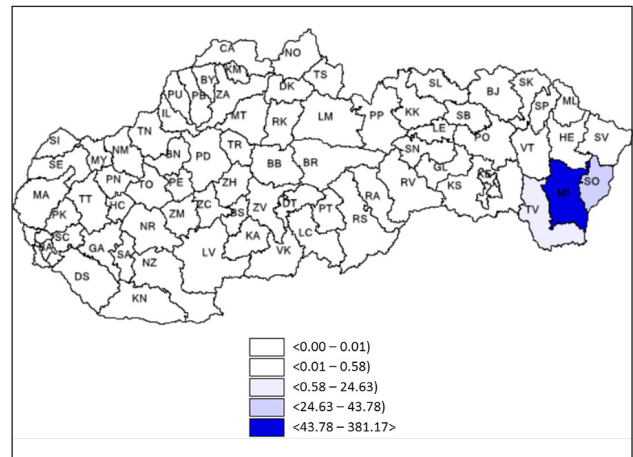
CA
NO
KM
TS
BY
PU
PB
ZA
DK
SL
SK
BJ
IL
MT
SP
ML
TN
RK
LM
PP
KK
SB
SI
LE
HE
SV
NM
TR
MY
BN
PD
SE
BB
BR
PO
VT
SN
MA
PN
TO
PE
ZH
RV
GL
KS
KE
SO
TT
MI
HC
ZC
DT
RA
PK
BS
ZV
PT
TV
NR
ZM
SC
KA
LC
RS
GA
SA
NZ
LV
VK
DS
KN

<0.00 – 0.01)
<0.01 – 0.58)
<0.58 – 24.63)
<24.63 – 43.78)
<43.78 – 381.17>